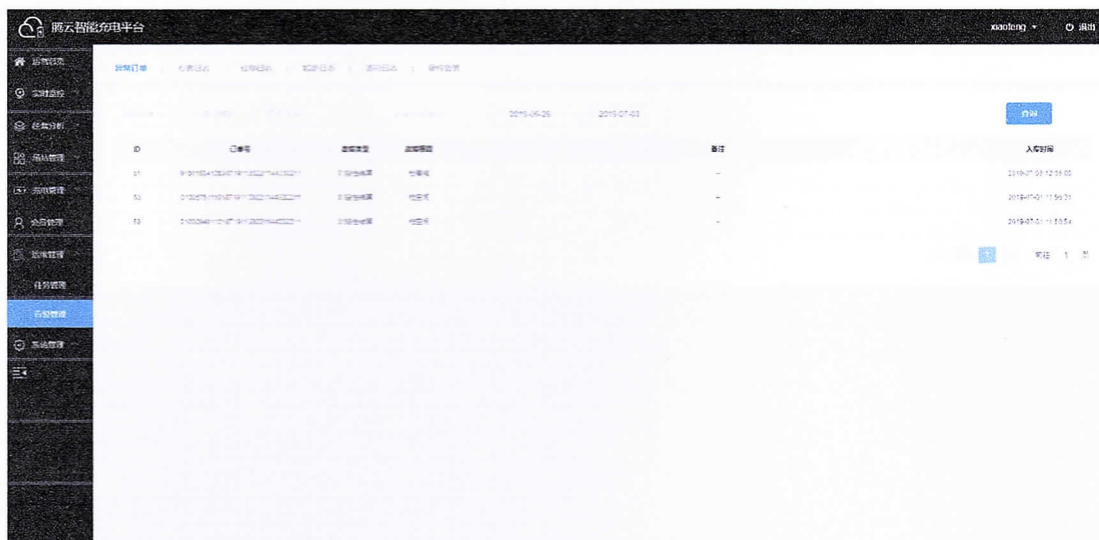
腾云智能充电平台

xiaoteng ▾ 退出

运营首页
实时监控
经营分析
场站管理
充电管理
会员管理
运维管理
任务管理
告警管理
系统管理

异常订单 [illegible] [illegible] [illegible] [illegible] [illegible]

2019-06-26 2019-07-03

查询

| ID | 订单号 | 故障类型 | 故障原因 | 备注 | 入库时间 |
|---|---|---|---|---|---|
| 51 | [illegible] | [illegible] | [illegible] | -- | 2019-07-03 12:35:00 |
| 52 | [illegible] | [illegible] | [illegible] | -- | 2019-07-01 11:59:31 |
| 53 | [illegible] | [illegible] | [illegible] | -- | 2019-07-01 11:53:54 |

1 前往 1 页